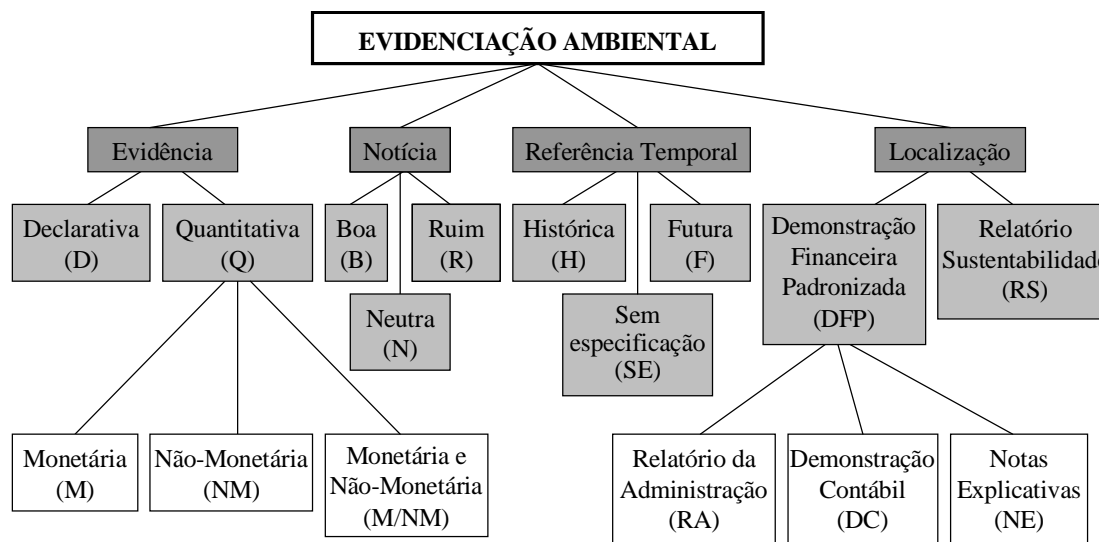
EVIDENCIAÇÃO AMBIENTAL

Evidência

Declarativa (D)

Quantitativa (Q)

Monetária (M)

Não-Monetária (NM)

Monetária e Não-Monetária (M/NM)

Notícia

Boa (B)

Ruim (R)

Neutra (N)

Referência Temporal

Histórica (H)

Futura (F)

Sem especificação (SE)

Localização

Demonstração Financeira Padronizada (DFP)

Relatório Sustentabilidade (RS)

Relatório da Administração (RA)

Demonstração Contábil (DC)

Notas Explicativas (NE)